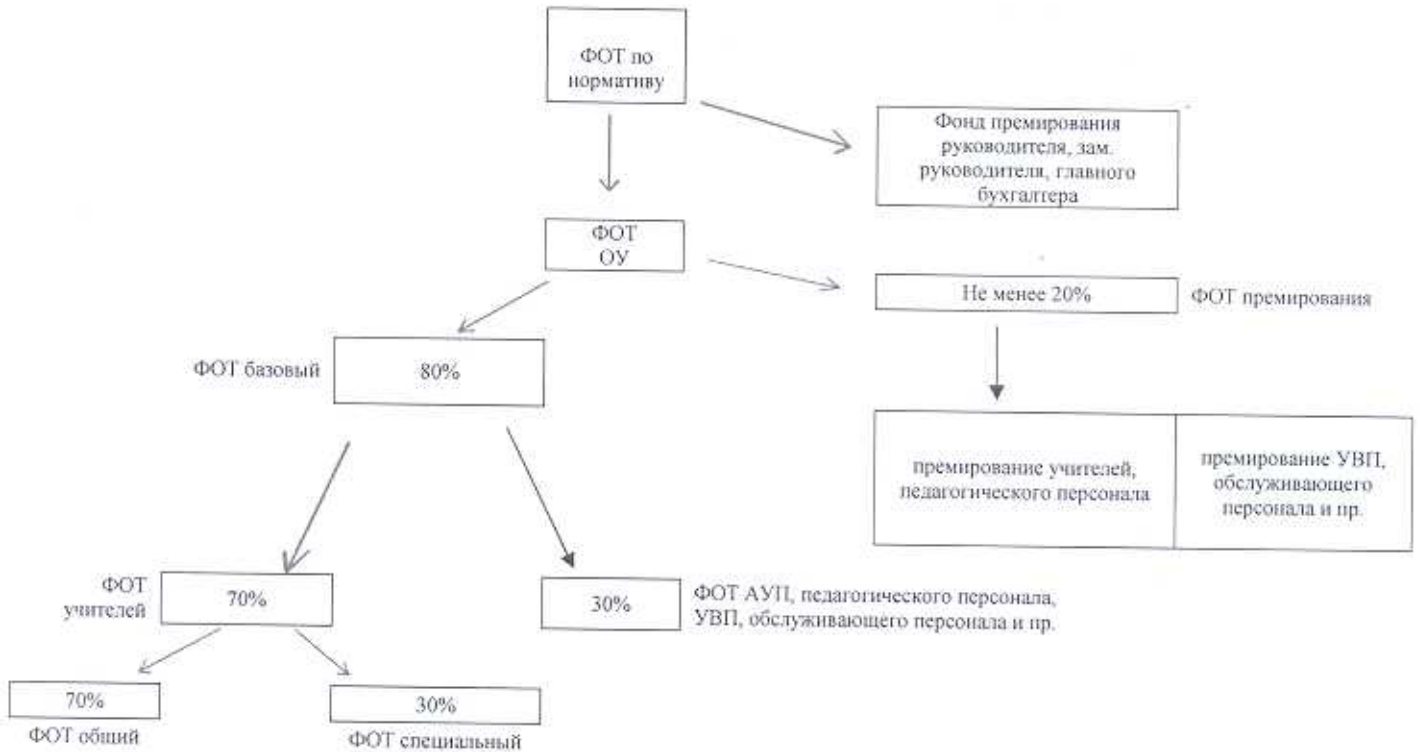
ФОТ по нормативу

Фонд премирования руководителя, зам. руководителя, главного бухгалтера

ФОТ ОУ

Не менее 20%

ФОТ премирования

ФОТ базовый

80%

| премирование учителей, педагогического персонала | премирование УВП, обслуживающего персонала и пр. |
|---|---|

ФОТ учителей

70%

30%

ФОТ АУП, педагогического персонала, УВП, обслуживающего персонала и пр.

70%

ФОТ общий

30%

ФОТ специальный